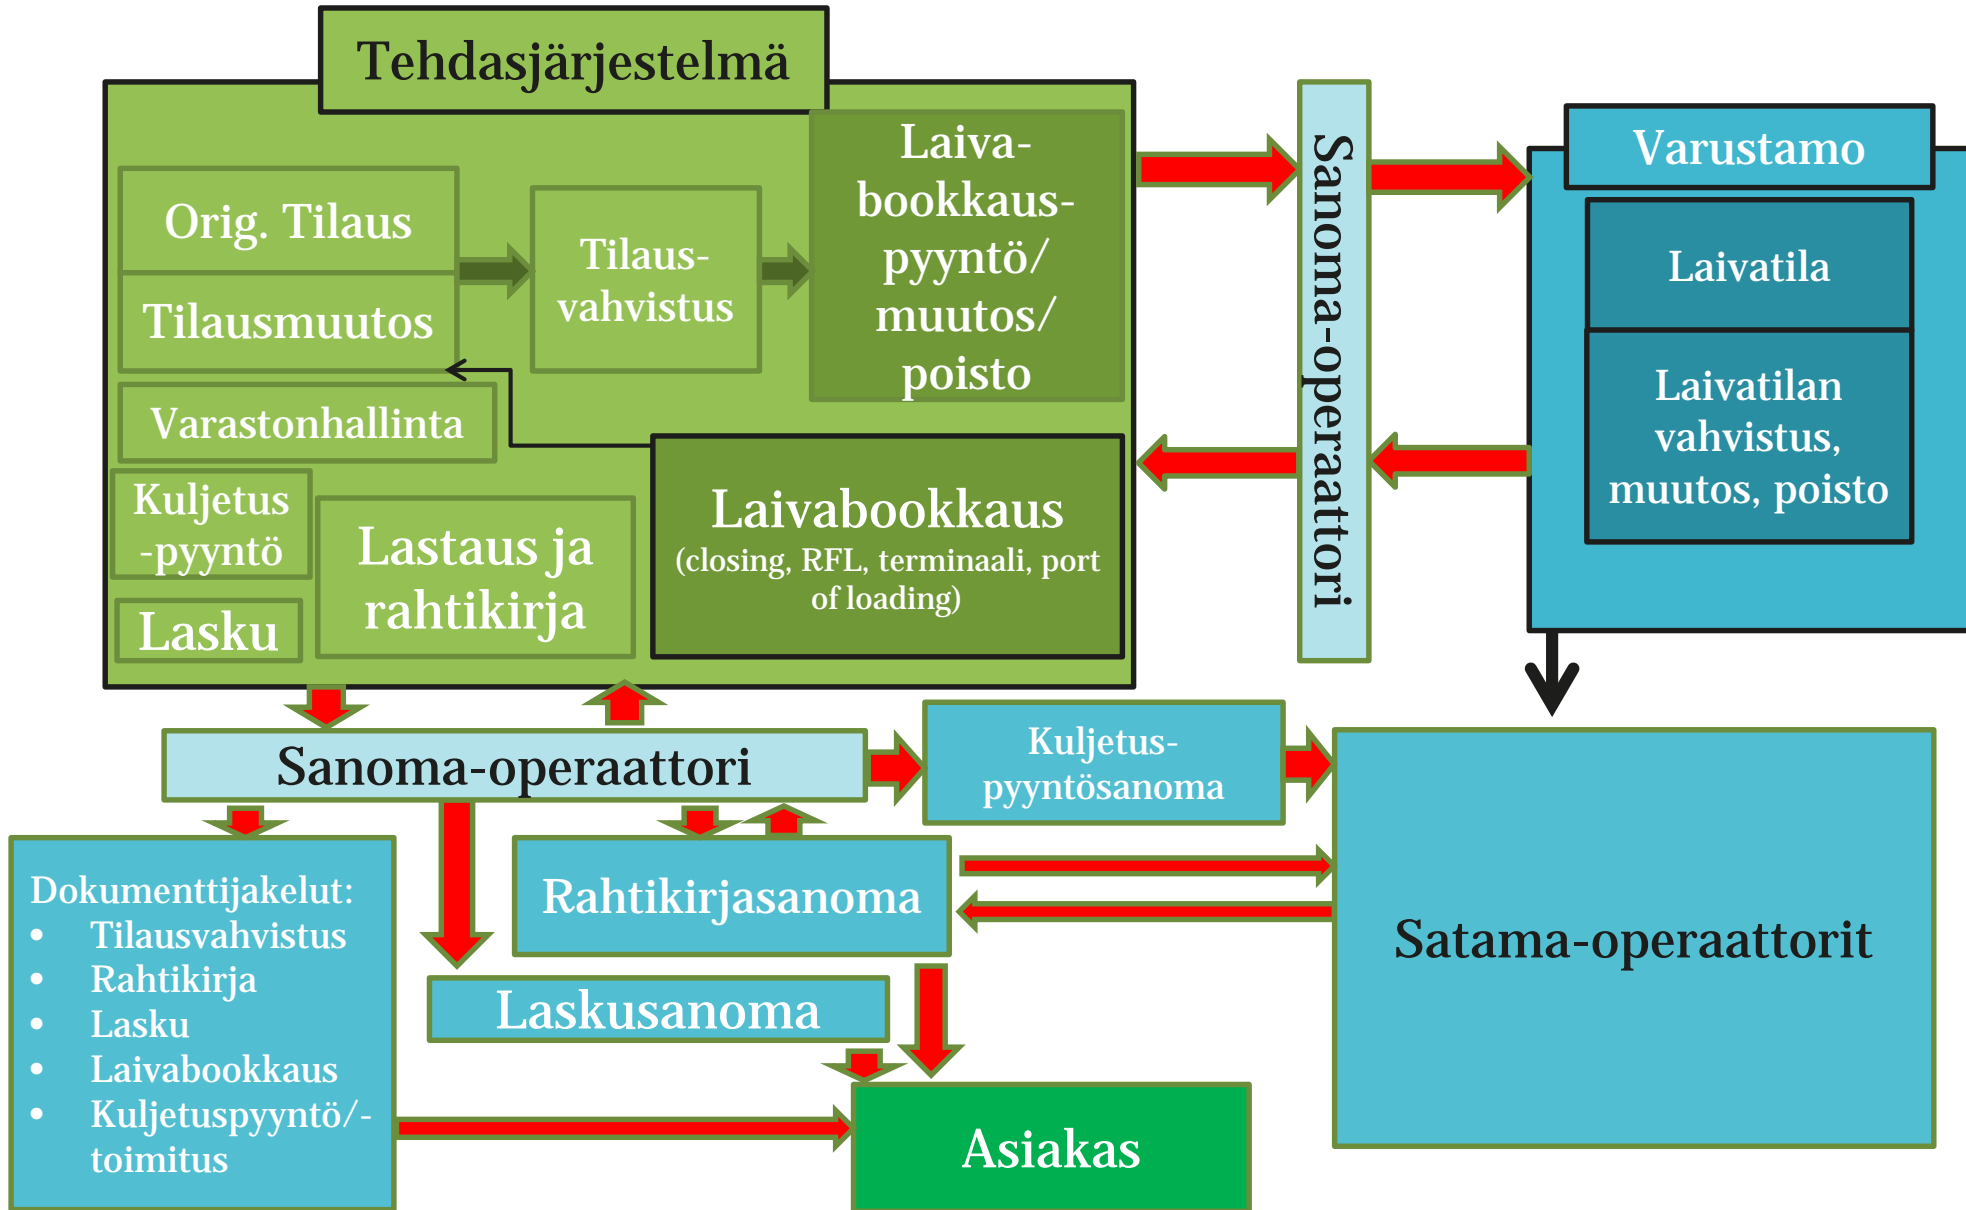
Tehdasjärjestelmä

Orig. Tilaus

Tilausmuutos

Tilausvahvistus

Laivabookkauspyyntö/ muutos/ poisto

Varastonhallinta

Kuljetus -pyyntö

Lastaus ja rahtikirja

Lasku

Laivabookkaus
(closing, RFL, terminaali, port of loading)

Sanoma-operaattori

Varustamo

Laivatila

Laivatilan vahvistus, muutos, poisto

Sanoma-operaattori

Kuljetuspyyntösanoma

Rahtikirjasanoma

Laskusanoma

Satama-operaattorit

Dokumenttijakelut:
• Tilausvahvistus
• Rahtikirja
• Lasku
• Laivabookkaus
• Kuljetuspyyntö/-toimitus

Asiakas